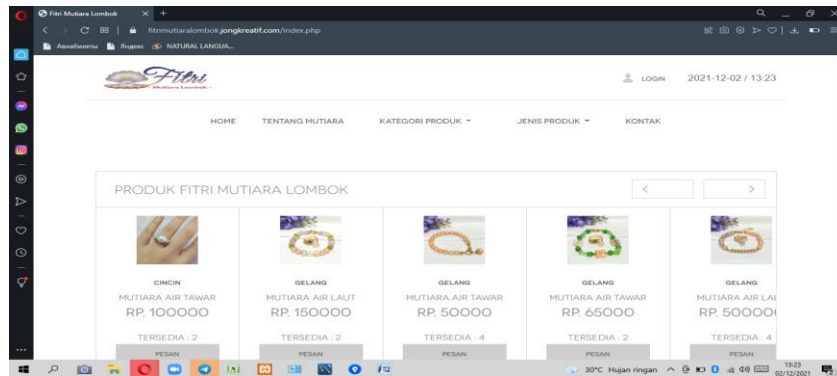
Fitri Mutiara Lombok × +

fitrimutiaralombok.jongkreatif.com/index.php

Авиабилеты Яндекс NATURAL LANGUA...

Fitri Mutiara Lombok

LOGIN 2021-12-02 / 13:23

HOME TENTANG MUTIARA KATEGORI PRODUK JENIS PRODUK KONTAK

PRODUK FITRI MUTIARA LOMBOK

< >

CINCIN
MUTIARA AIR TAWAR
RP. 100000
TERSEDIA : 2
PESAN

GELANG
MUTIARA AIR LAUT
RP. 150000
TERSEDIA : 2
PESAN

GELANG
MUTIARA AIR TAWAR
RP. 50000
TERSEDIA : 4
PESAN

GELANG
MUTIARA AIR TAWAR
RP. 65000
TERSEDIA : 2
PESAN

GELANG
MUTIARA AIR LA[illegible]
RP. 50000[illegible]
TERSEDIA : 4
PESAN

30°C Hujan ringan 13:23 02/12/2021